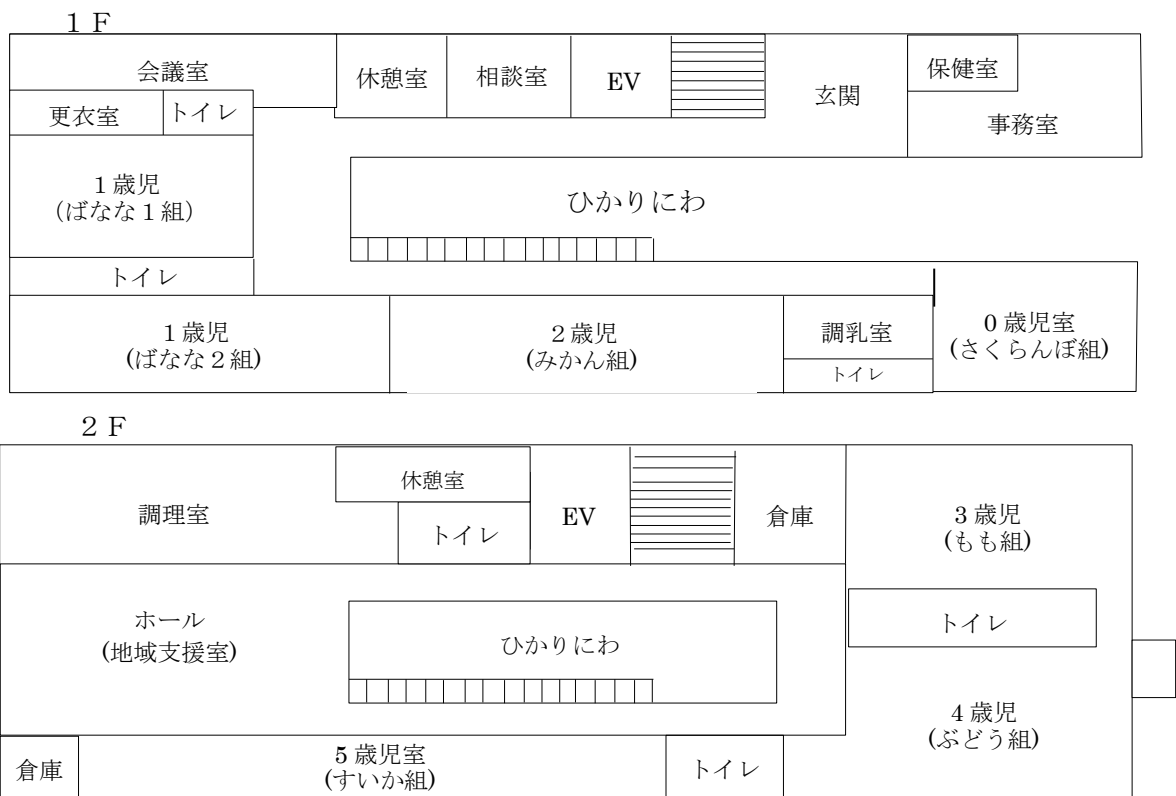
1F

会議室

更衣室

トイレ

休憩室

相談室

EV

玄関

保健室

事務室

1歳児
(ばなな1組)

ひかりにわ

トイレ

1歳児
(ばなな2組)

2歳児
(みかん組)

調乳室

トイレ

0歳児室
(さくらんぼ組)

2F

調理室

休憩室

トイレ

EV

倉庫

3歳児
(もも組)

ホール
(地域支援室)

ひかりにわ

トイレ

4歳児
(ぶどう組)

倉庫

5歳児室
(すいか組)

トイレ